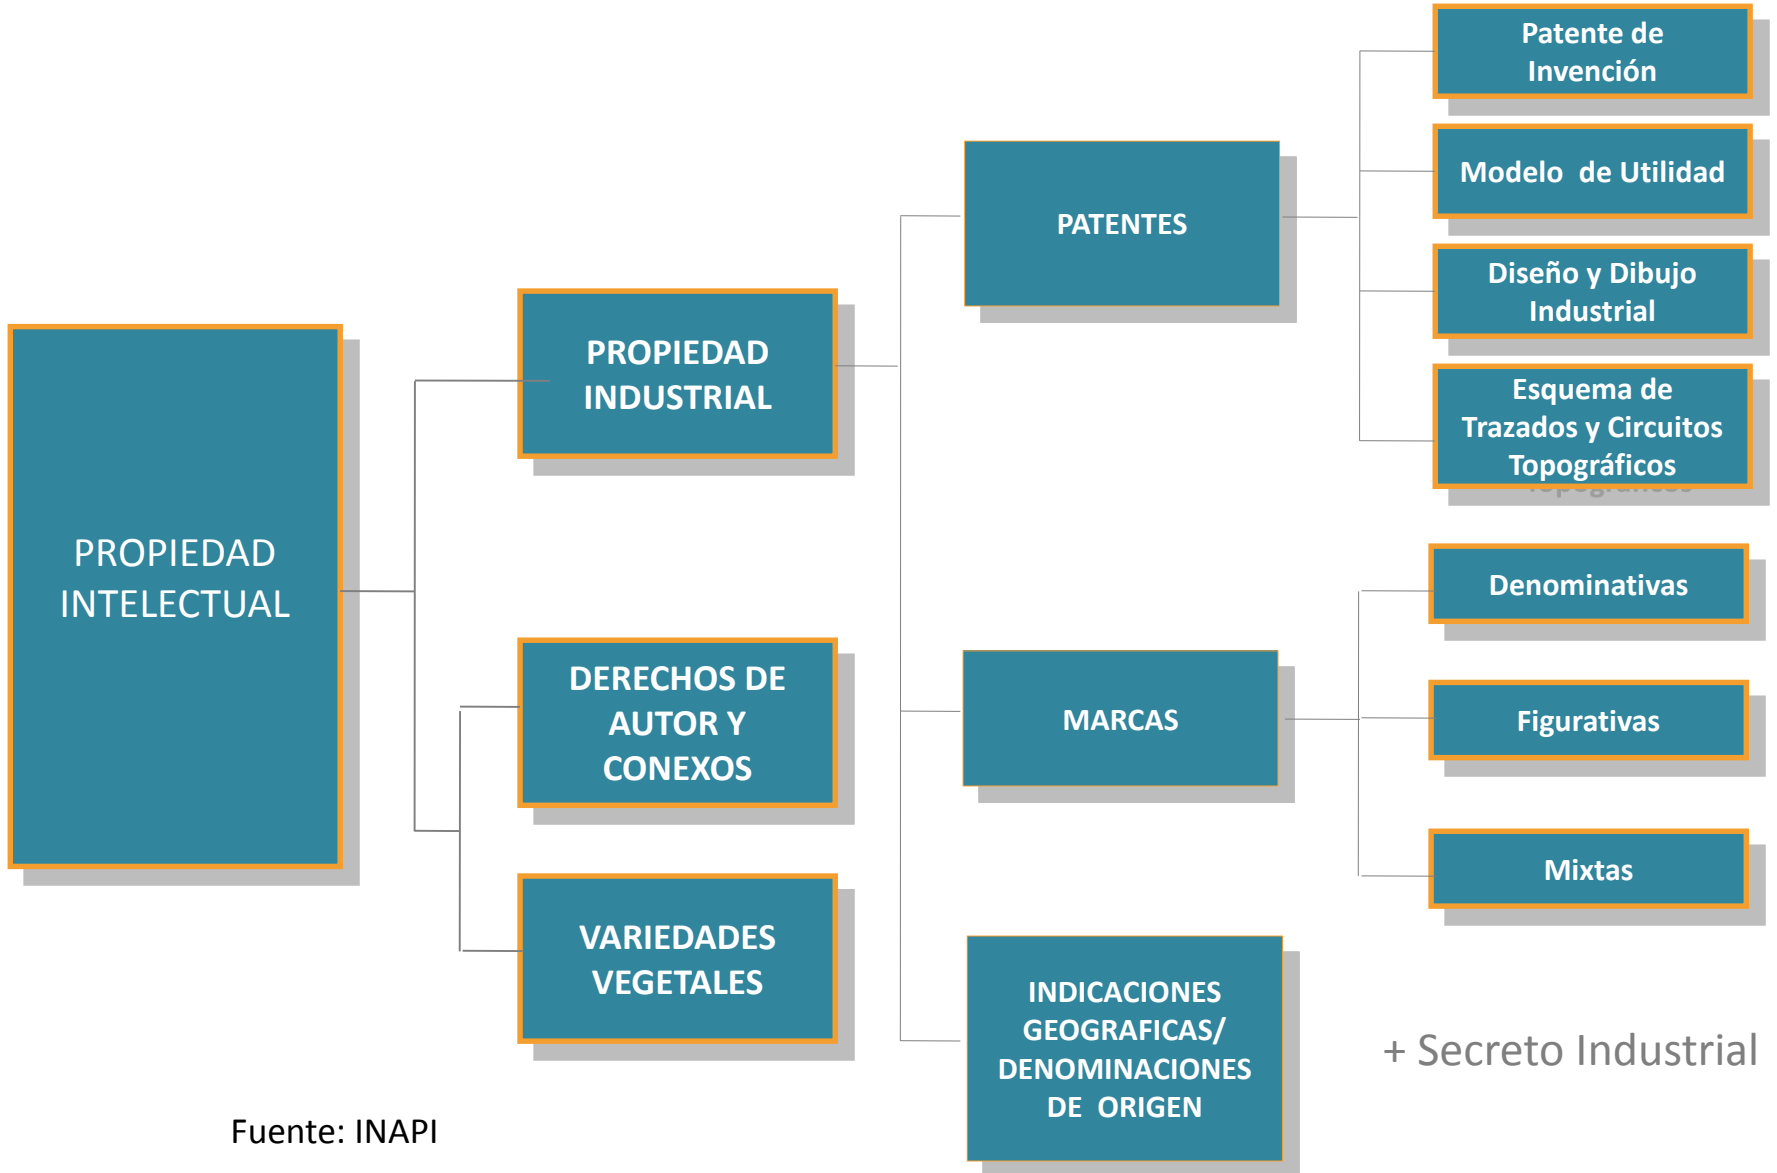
PROPIEDAD INTELECTUAL

PROPIEDAD INDUSTRIAL

DERECHOS DE AUTOR Y CONEXOS

VARIEDADES VEGETALES

PATENTES

MARCAS

INDICACIONES GEOGRAFICAS/ DENOMINACIONES DE ORIGEN

Patente de Invención

Modelo de Utilidad

Diseño y Dibujo Industrial

Esquema de Trazados y Circuitos Topográficos

Denominativas

Figurativas

Mixtas

+ Secreto Industrial

Fuente: INAPI